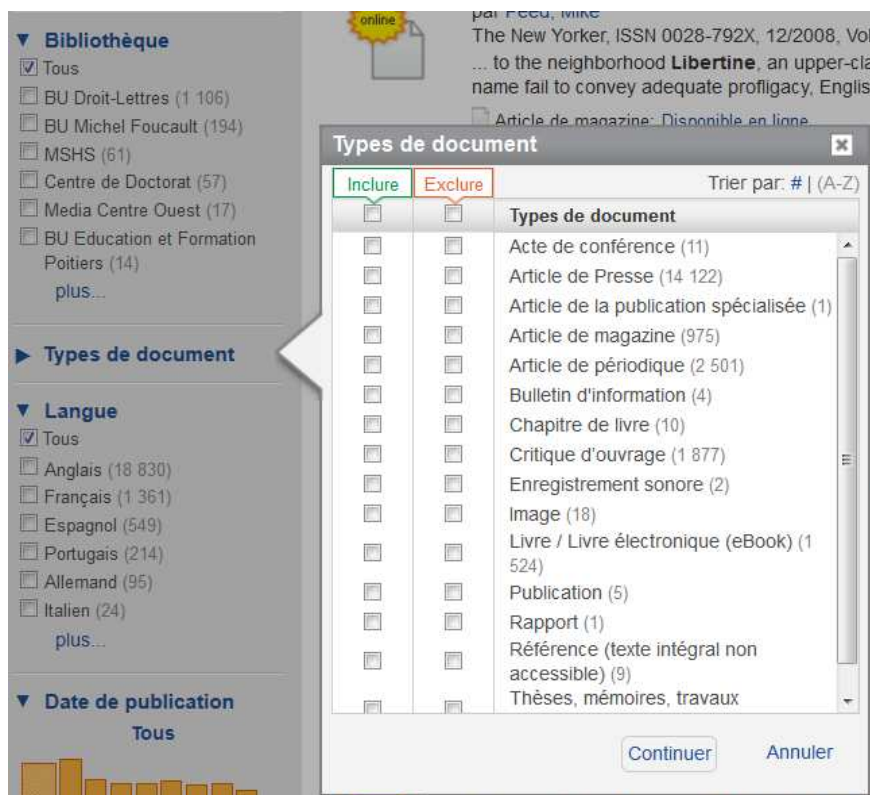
▼ Bibliothèque
Tous
BU Droit-Lettres (1 106)
BU Michel Foucault (194)
MSHS (61)
Centre de Doctorat (57)
Media Centre Ouest (17)
BU Education et Formation Poitiers (14)
plus...

▶ Types de document

▼ Langue
Tous
Anglais (18 830)
Français (1 361)
Espagnol (549)
Portugais (214)
Allemand (95)
Italien (24)
plus...

▼ Date de publication
Tous

online
par Feed, Mike
The New Yorker, ISSN 0028-792X, 12/2008, Vol
... to the neighborhood **Libertine**, an upper-cla
name fail to convey adequate profligacy, Englis
Article de magazine: Disponible en ligne

Types de document

Inclure | Exclure
Trier par: # | (A-Z)

| Inclure | Exclure | Types de document |
|---|---|---|
| | | Acte de conférence (11) |
| | | Article de Presse (14 122) |
| | | Article de la publication spécialisée (1) |
| | | Article de magazine (975) |
| | | Article de périodique (2 501) |
| | | Bulletin d'information (4) |
| | | Chapitre de livre (10) |
| | | Critique d'ouvrage (1 877) |
| | | Enregistrement sonore (2) |
| | | Image (18) |
| | | Livre / Livre électronique (eBook) (1 524) |
| | | Publication (5) |
| | | Rapport (1) |
| | | Référence (texte intégral non accessible) (9) |
| | | Thèses, mémoires, travaux |

Continuer
Annuler